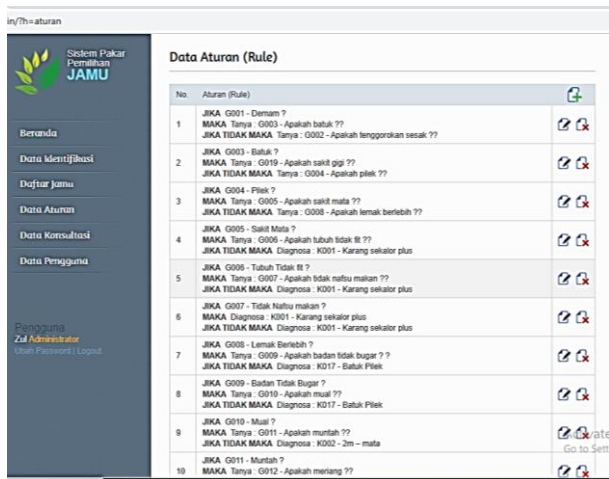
in/?h=aturan

Sistem Pakar Pemilihan JAMU

Beranda
Data Identifikasi
Daftar Jamu
Data Aturan
Data Konsultasi
Data Pengguna

Pengguna
Zul Administrator
Ubah Password | Logout

Data Aturan (Rule)

| No. | Aturan (Rule) |
|---|---|
| 1 | JIKA G001 - Demam ? MAKA Tanya : G003 - Apakah batuk ?? JIKA TIDAK MAKA Tanya : G002 - Apakah tenggorokan sesak ?? |
| 2 | JIKA G003 - Batuk ? MAKA Tanya : G019 - Apakah sakit gigi ?? JIKA TIDAK MAKA Tanya : G004 - Apakah pilek ?? |
| 3 | JIKA G004 - Pilek ? MAKA Tanya : G005 - Apakah sakit mata ?? JIKA TIDAK MAKA Tanya : G008 - Apakah lemak berlebih ?? |
| 4 | JIKA G005 - Sakit Mata ? MAKA Tanya : G006 - Apakah tubuh tidak fit ?? JIKA TIDAK MAKA Diagnosa : K001 - Karang sekalor plus |
| 5 | JIKA G006 - Tubuh Tidak fit ? MAKA Tanya : G007 - Apakah tidak nafsu makan ?? JIKA TIDAK MAKA Diagnosa : K001 - Karang sekalor plus |
| 6 | JIKA G007 - Tidak Nafsu makan ? MAKA Diagnosa : K001 - Karang sekalor plus JIKA TIDAK MAKA Diagnosa : K001 - Karang sekalor plus |
| 7 | JIKA G008 - Lemak Berlebih ? MAKA Tanya : G009 - Apakah badan tidak bugar ? ? JIKA TIDAK MAKA Diagnosa : K017 - Batuk Pilek |
| 8 | JIKA G009 - Badan Tidak Bugar ? MAKA Tanya : G010 - Apakah mual ?? JIKA TIDAK MAKA Diagnosa : K017 - Batuk Pilek |
| 9 | JIKA G010 - Mual ? MAKA Tanya : G011 - Apakah muntah ?? JIKA TIDAK MAKA Diagnosa : K002 - 2m – mata |
| 10 | JIKA G011 - Muntah ? MAKA Tanya : G012 - Apakah meriang ?? |

Activate
Go to Sett